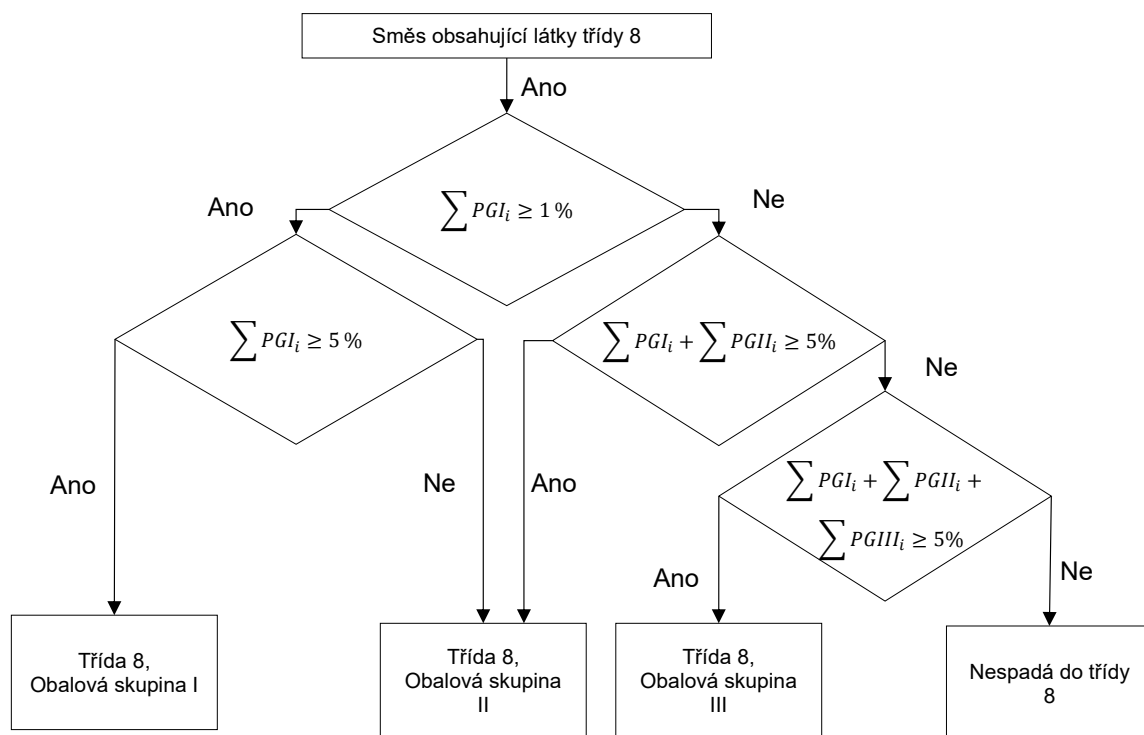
Směs obsahující látky třídy 8

Ano

Ano

$\sum PGI_i \geq 1\,\%$

Ne

$\sum PGI_i \geq 5\,\%$

$\sum PGI_i + \sum PGII_i \geq 5\%$

Ne

Ano

Ne

Ano

$\sum PGI_i + \sum PGII_i + \sum PGIII_i \geq 5\%$

Ano

Ne

Třída 8, Obalová skupina I

Třída 8, Obalová skupina II

Třída 8, Obalová skupina III

Nespadá do třídy 8